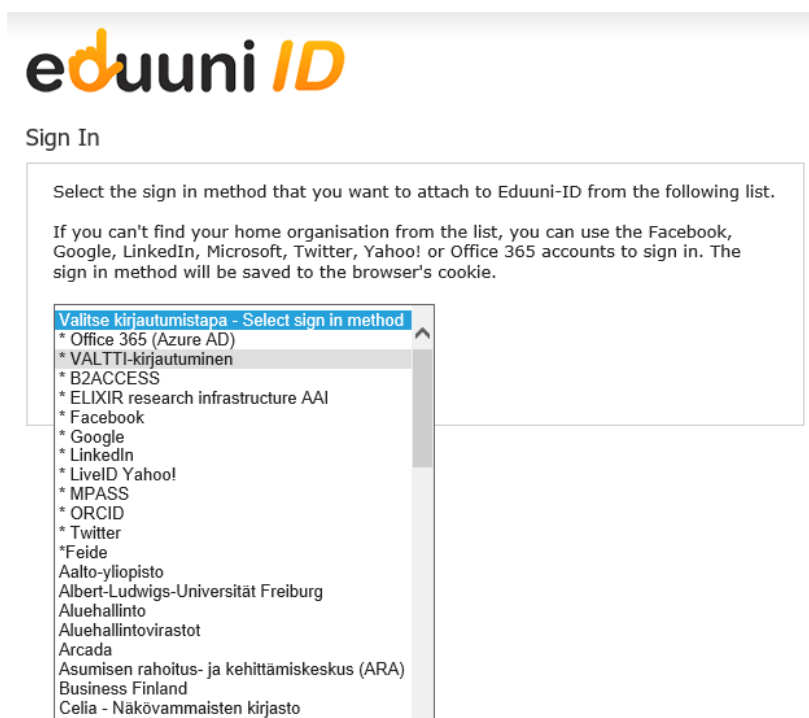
eduuni ID

Sign In

Select the sign in method that you want to attach to Eduuni-ID from the following list.

If you can't find your home organisation from the list, you can use the Facebook, Google, LinkedIn, Microsoft, Twitter, Yahoo! or Office 365 accounts to sign in. The sign in method will be saved to the browser's cookie.

Valitse kirjautumistapa - Select sign in method
* Office 365 (Azure AD)
* VALTTI-kirjautuminen
* B2ACCESS
* ELIXIR research infrastructure AAI
* Facebook
* Google
* LinkedIn
* LiveID Yahoo!
* MPASS
* ORCID
* Twitter
*Feide
Aalto-yliopisto
Albert-Ludwigs-Universität Freiburg
Aluehallinto
Aluehallintovirastot
Arcada
Asumisen rahoitus- ja kehittämiskeskus (ARA)
Business Finland
Celia - Näkövammaisten kirjasto